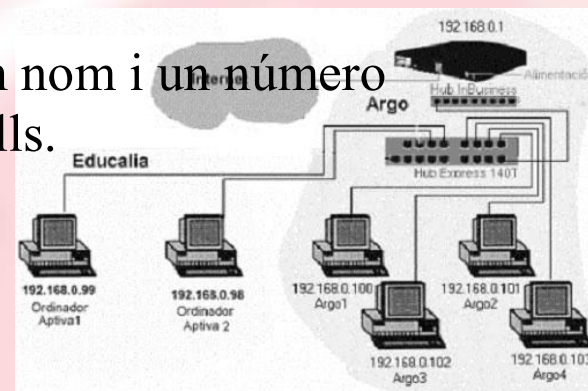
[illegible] nom i un número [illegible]lls.

Internet

192.168.0.1

Alimentació

Hub InBusiness

Argo

Educalia

Hub Express 140T

192.168.0.99
Ordinador
Aptiva1

192.168.0.98
Ordinador
Aptiva 2

192.168.0.100
Argo1

192.168.0.101
Argo2

192.168.0.102
Argo3

192.168.0.103
Argo4